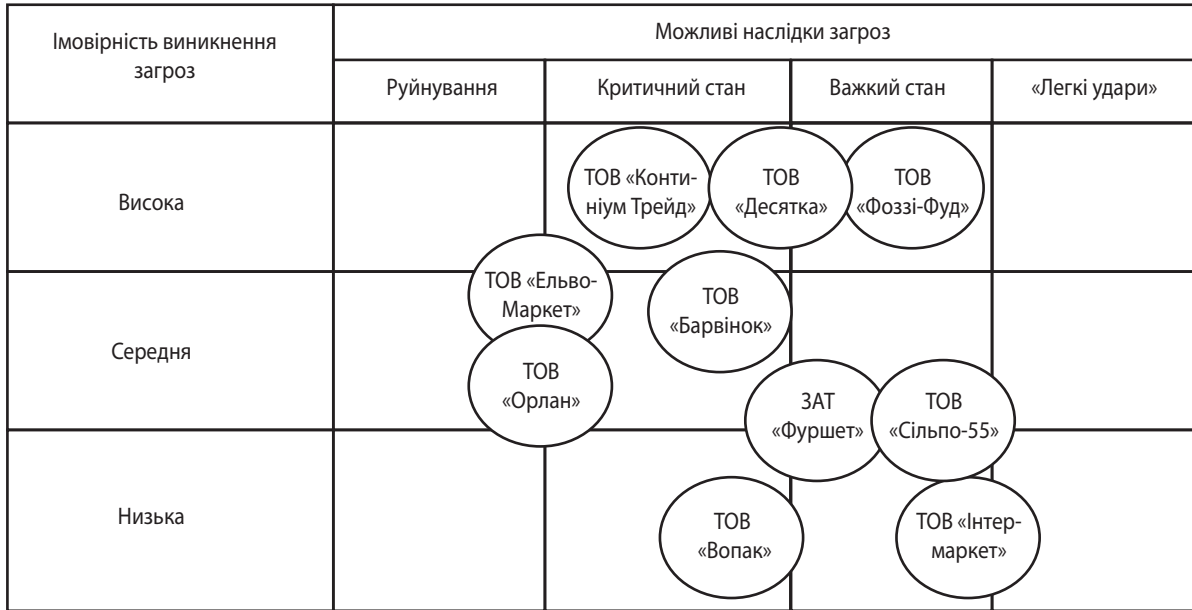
| Імовірність виникнення загроз | Можливі наслідки загроз | | | |
|---|---|---|---|---|
| | Руйнування | Критичний стан | Важкий стан | «Легкі удари» |
| Висока | | ТОВ «Континіум Трейд» ТОВ «Десятка» | ТОВ «Фоззі-Фуд» | |
| Середня | ТОВ «Ельво-Маркет» ТОВ «Орлан» | ТОВ «Барвінок» | ЗАТ «Фуршет» ТОВ «Сільпо-55» | |
| Низька | | ТОВ «Вопак» | ТОВ «Інтермаркет» | |